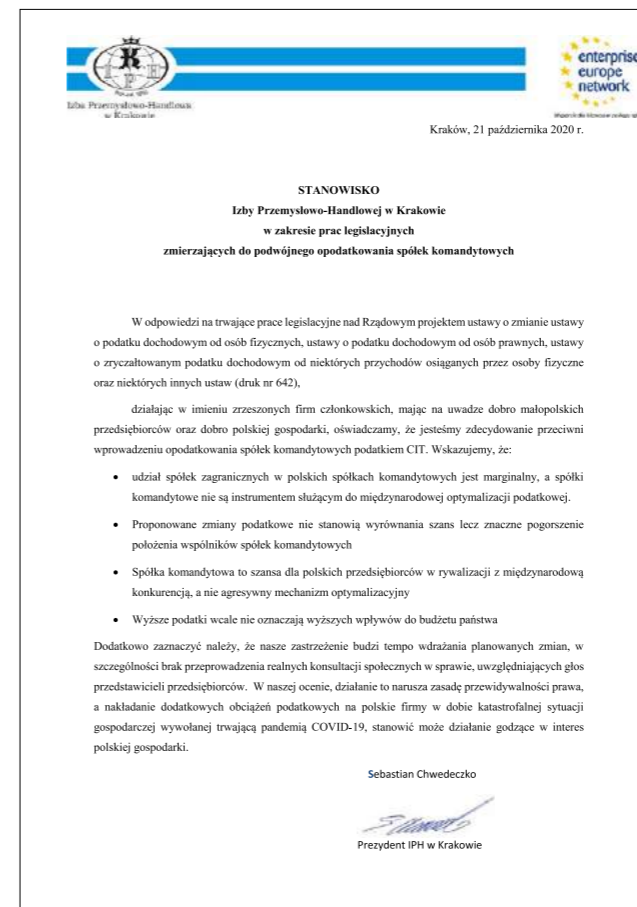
Izba Przemysłowo-Handlowa w Krakowie

enterprise europe network

Kraków, 21 października 2020 r.

STANOWISKO
Izby Przemysłowo-Handlowej w Krakowie
w zakresie prac legislacyjnych
zmierzających do podwójnego opodatkowania spółek komandytowych

W odpowiedzi na trwające prace legislacyjne nad Rządowym projektem ustawy o zmianie ustawy o podatku dochodowym od osób fizycznych, ustawy o podatku dochodowym od osób prawnych, ustawy o zryczałtowanym podatku dochodowym od niektórych przychodów osiąganych przez osoby fizyczne oraz niektórych innych ustaw (druk nr 642),

działając w imieniu zrzeszonych firm członkowskich, mając na uwadze dobro małopolskich przedsiębiorców oraz dobro polskiej gospodarki, oświadczamy, że jesteśmy zdecydowanie przeciwni wprowadzeniu opodatkowania spółek komandytowych podatkiem CIT. Wskazujemy, że:

• udział spółek zagranicznych w polskich spółkach komandytowych jest marginalny, a spółki komandytowe nie są instrumentem służącym do międzynarodowej optymalizacji podatkowej.

• Proponowane zmiany podatkowe nie stanowią wyrównania szans lecz znaczne pogorszenie położenia wspólników spółek komandytowych

• Spółka komandytowa to szansa dla polskich przedsiębiorców w rywalizacji z międzynarodową konkurencją, a nie agresywny mechanizm optymalizacyjny

• Wyższe podatki wcale nie oznaczają wyższych wpływów do budżetu państwa

Dodatkowo zaznaczyć należy, że nasze zastrzeżenie budzi tempo wdrażania planowanych zmian, w szczególności brak przeprowadzenia realnych konsultacji społecznych w sprawie, uwzględniających głos przedstawicieli przedsiębiorców. W naszej ocenie, działanie to narusza zasadę przewidywalności prawa, a nakładanie dodatkowych obciążeń podatkowych na polskie firmy w dobie katastrofalnej sytuacji gospodarczej wywołanej trwającą pandemią COVID-19, stanowić może działanie godzące w interes polskiej gospodarki.

Sebastian Chwedeczko

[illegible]

Prezydent IPH w Krakowie